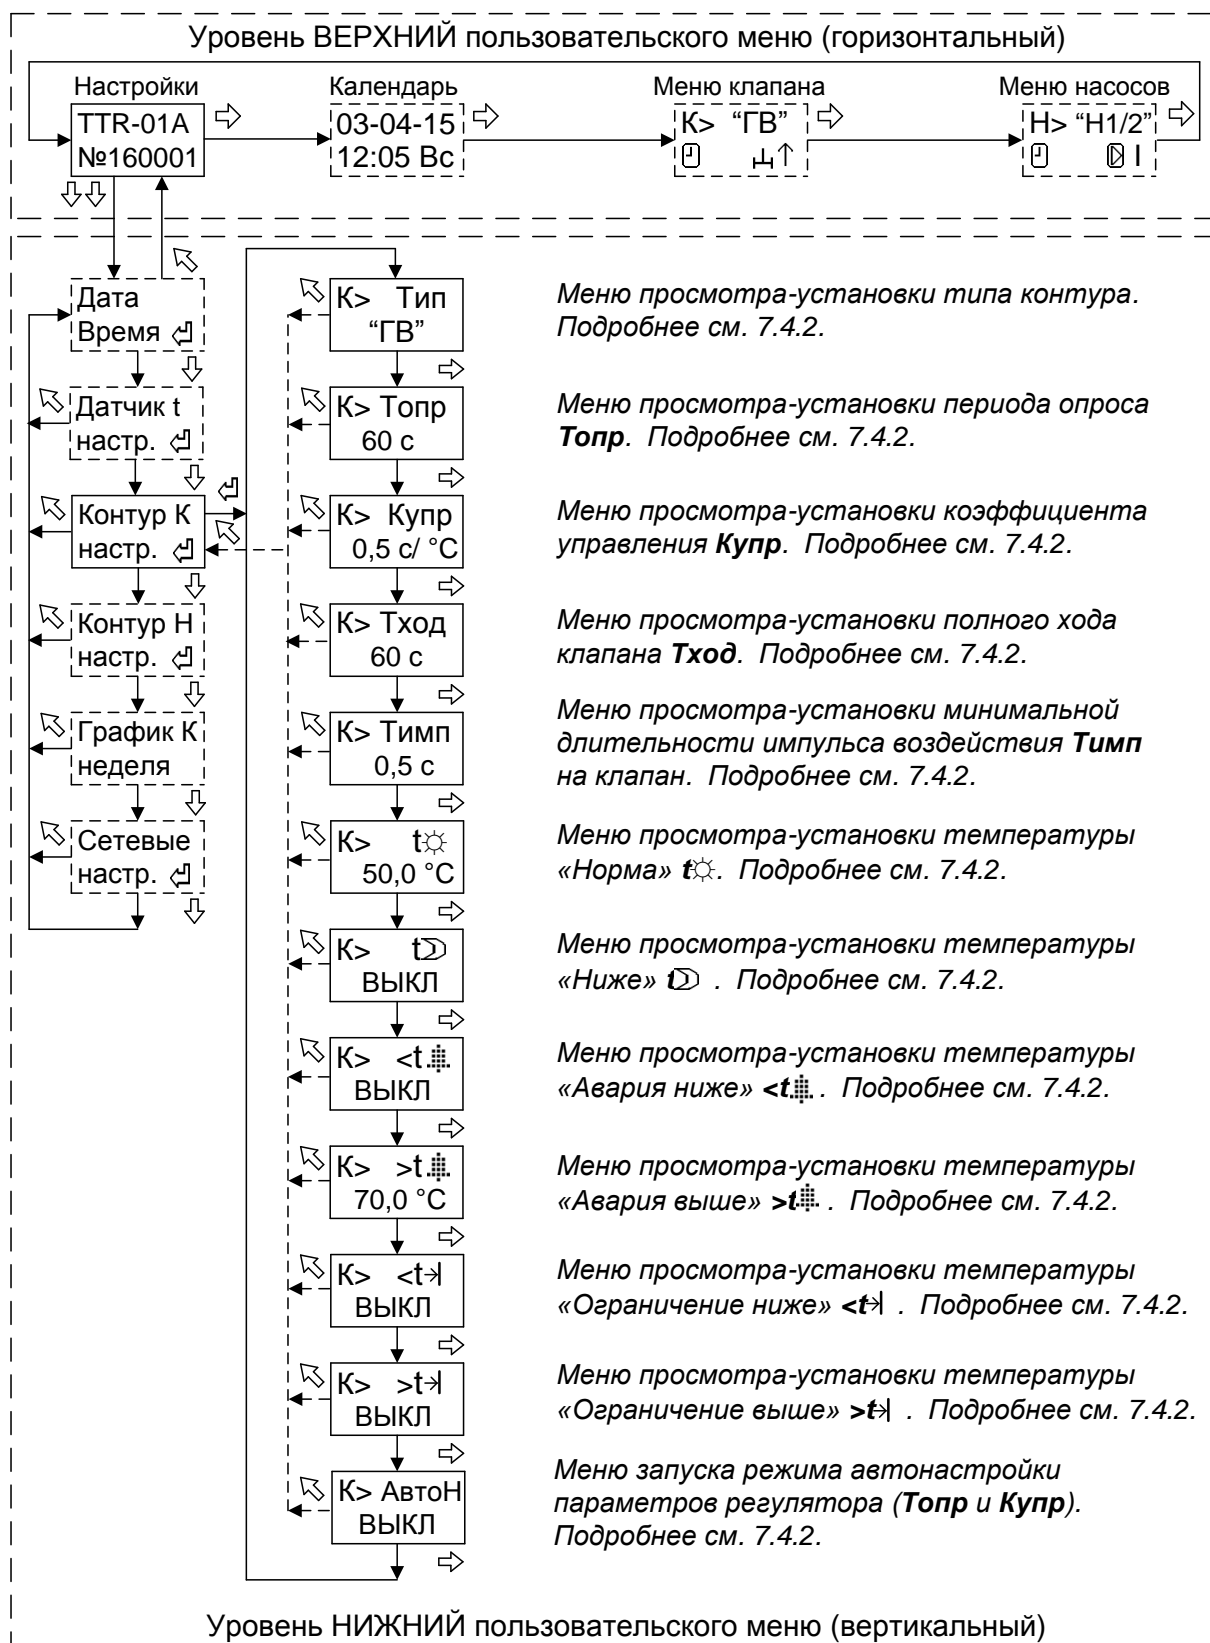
Уровень ВЕРХНИЙ пользовательского меню (горизонтальный)

Настройки
TTR-01A
№160001

Календарь
03-04-15
12:05 Вс

Меню клапана
К> "ГВ"

Меню насосов
Н> "Н1/2"

Дата
Время

Датчик t
настр.

Контур К
настр.

Контур Н
настр.

График К
неделя

Сетевые
настр.

К> Тип
"ГВ"

К> Топр
60 с

К> Купр
0,5 с/ °С

К> Тход
60 с

К> Тимп
0,5 с

К> t☼
50,0 °С

К> t☽
ВЫКЛ

К> <t
ВЫКЛ

К> >t
70,0 °С

К> <t→|
ВЫКЛ

К> >t→|
ВЫКЛ

К> АвтоН
ВЫКЛ

Меню просмотра-установки типа контура. Подробнее см. 7.4.2.

Меню просмотра-установки периода опроса **Топр**. Подробнее см. 7.4.2.

Меню просмотра-установки коэффициента управления **Купр**. Подробнее см. 7.4.2.

Меню просмотра-установки полного хода клапана **Тход**. Подробнее см. 7.4.2.

Меню просмотра-установки минимальной длительности импульса воздействия **Тимп** на клапан. Подробнее см. 7.4.2.

Меню просмотра-установки температуры «Норма» **t**☼. Подробнее см. 7.4.2.

Меню просмотра-установки температуры «Ниже» **t**☽ . Подробнее см. 7.4.2.

Меню просмотра-установки температуры «Авария ниже» **<t**. Подробнее см. 7.4.2.

Меню просмотра-установки температуры «Авария выше» **>t** . Подробнее см. 7.4.2.

Меню просмотра-установки температуры «Ограничение ниже» **<t**→| . Подробнее см. 7.4.2.

Меню просмотра-установки температуры «Ограничение выше» **>t**→| . Подробнее см. 7.4.2.

Меню запуска режима автонастройки параметров регулятора (**Топр** и **Купр**). Подробнее см. 7.4.2.

Уровень НИЖНИЙ пользовательского меню (вертикальный)